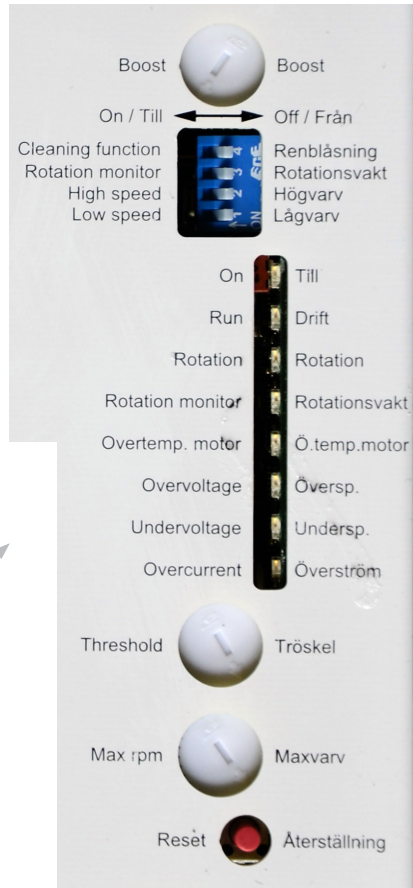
Boost
Boost

On / Till
Off / Från

Cleaning function
Renblåsning
Rotation monitor
Rotationsvakt
High speed
Högvarv
Low speed
Lågvarv

4
3
2
1
ON

On
Till
Run
Drift
Rotation
Rotation
Rotation monitor
Rotationsvakt
Overtemp. motor
Ö.temp.motor
Overvoltage
Översp.
Undervoltage
Undersp.
Overcurrent
Överström

Threshold
Tröskel

Max rpm
Maxvarv

Reset
Återställning